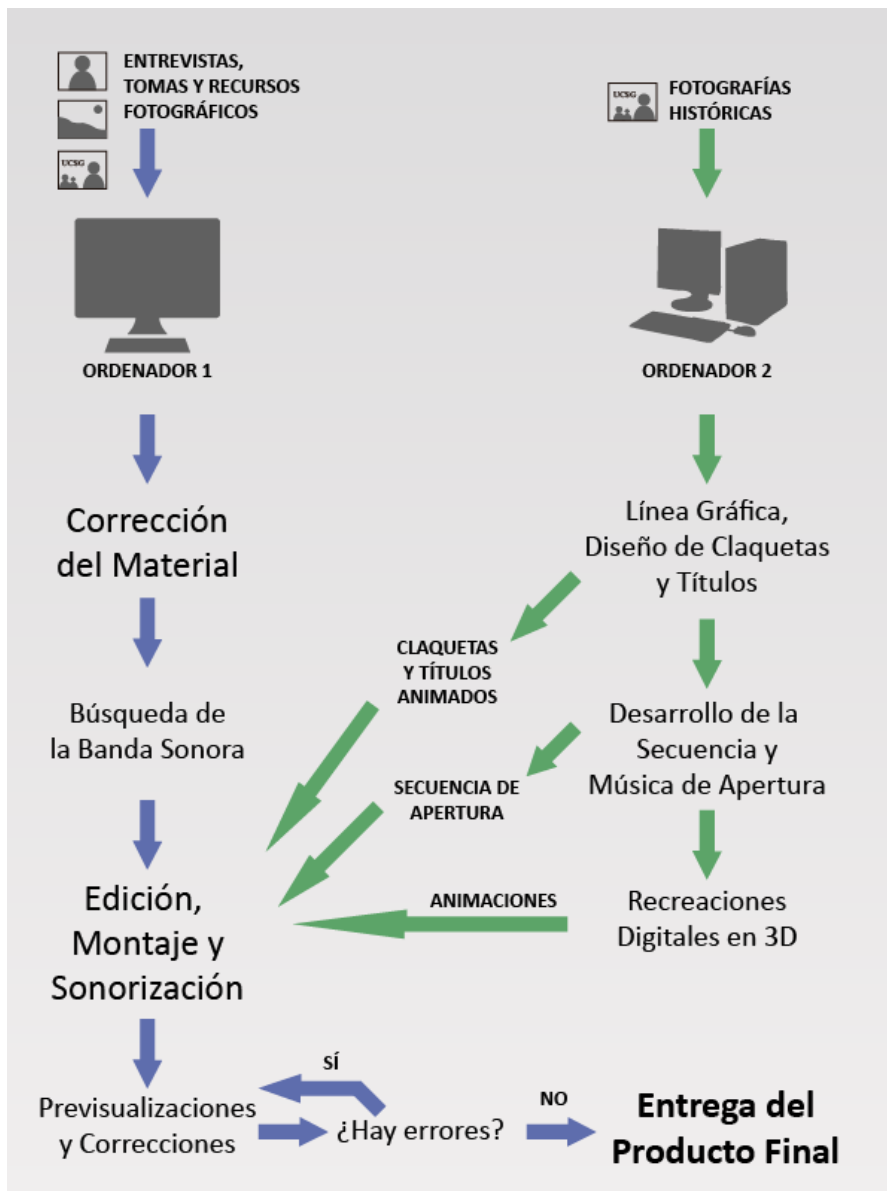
ENTREVISTAS, TOMAS Y RECURSOS FOTOGRÁFICOS

UCSG

FOTOGRAFÍAS HISTÓRICAS

UCSG

ORDENADOR 1

ORDENADOR 2

Corrección del Material

Línea Gráfica, Diseño de Claquetas y Títulos

CLAQUETAS Y TÍTULOS ANIMADOS

Búsqueda de la Banda Sonora

Desarrollo de la Secuencia y Música de Apertura

SECUENCIA DE APERTURA

Edición, Montaje y Sonorización

ANIMACIONES

Recreaciones Digitales en 3D

SÍ

Previsualizaciones y Correcciones

¿Hay errores?

NO

Entrega del Producto Final